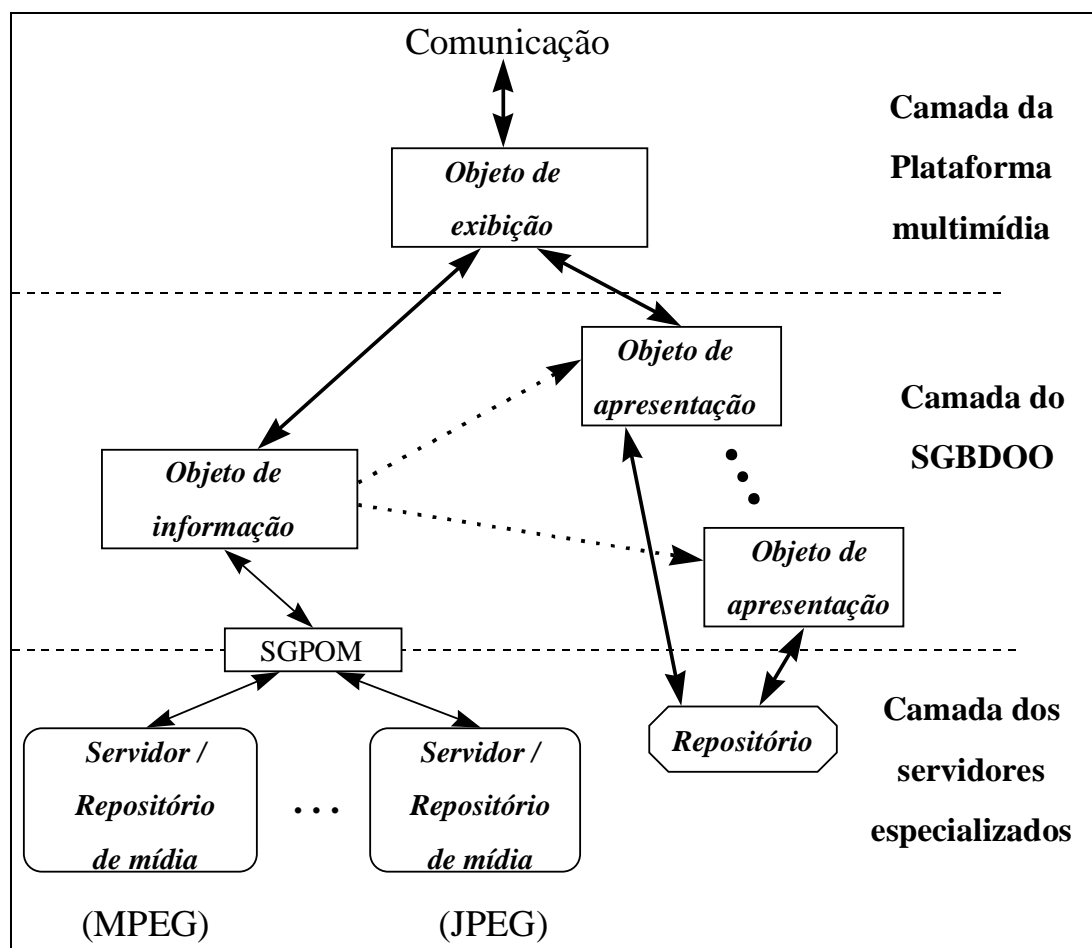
Comunicação

Camada da Plataforma multimídia

Objeto de exibição

Objeto de apresentação

Camada do SGBDOO

Objeto de informação

Objeto de apresentação

SGPOM

Camada dos servidores especializados

Servidor / Repositório de mídia

. . .

Servidor / Repositório de mídia

Repositório

(MPEG)

(JPEG)